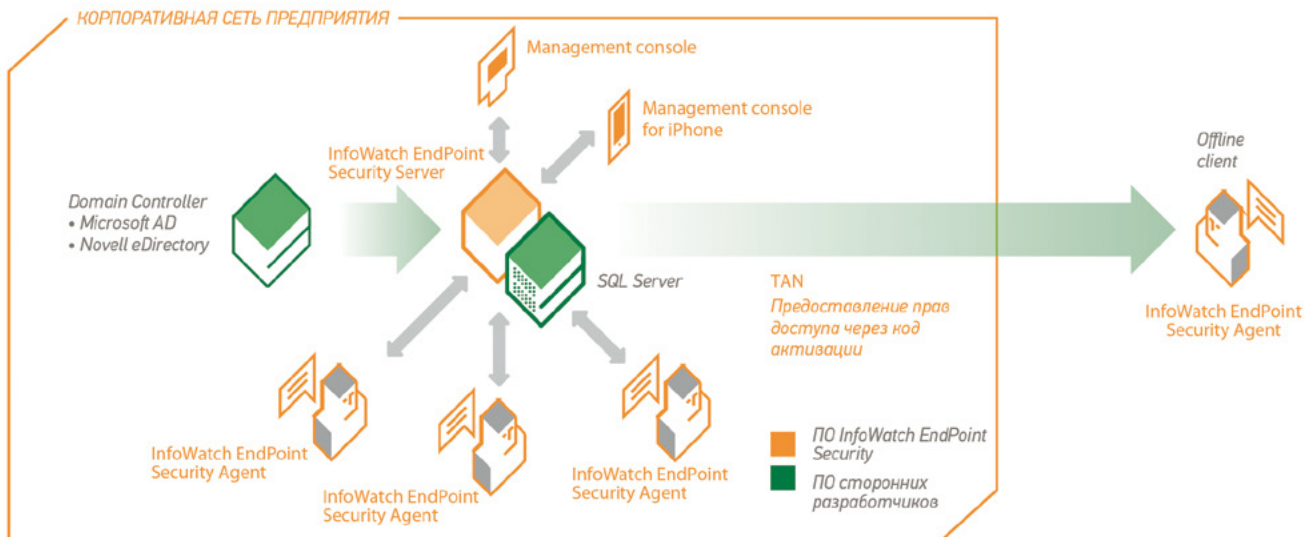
КОРПОРАТИВНАЯ СЕТЬ ПРЕДПРИЯТИЯ

Management console

Management console for iPhone

InfoWatch EndPoint Security Server

Domain Controller
• Microsoft AD
• Novell eDirectory

SQL Server

TAN
Предоставление прав доступа через код активации

Offline client

InfoWatch EndPoint Security Agent

InfoWatch EndPoint Security Agent

InfoWatch EndPoint Security Agent

InfoWatch EndPoint Security Agent

ПО InfoWatch EndPoint Security

ПО сторонних разработчиков